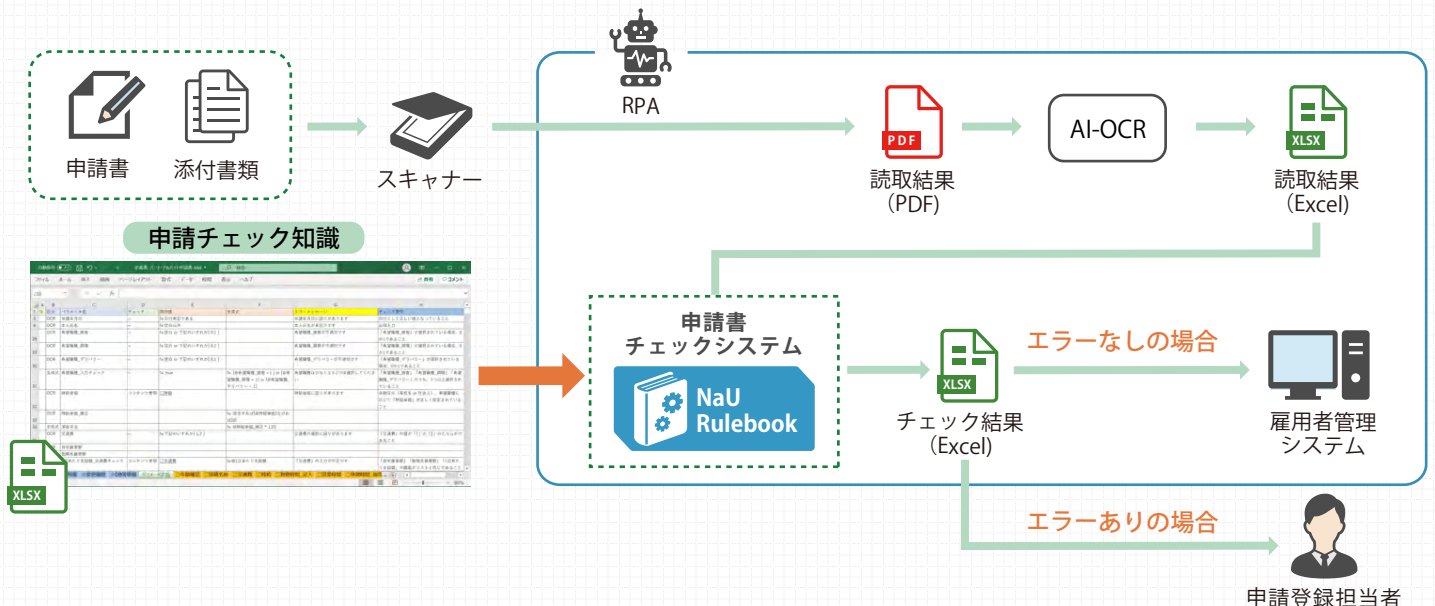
申請書
添付書類
スキャナー
RPA
PDF
読取結果
（PDF）
AI-OCR
XLSX
読取結果
（Excel）
申請チェック知識
XLSX
申請書
チェックシステム
NaU
Rulebook
XLSX
チェック結果
（Excel）
エラーなしの場合
雇用者管理
システム
エラーありの場合
申請登録担当者